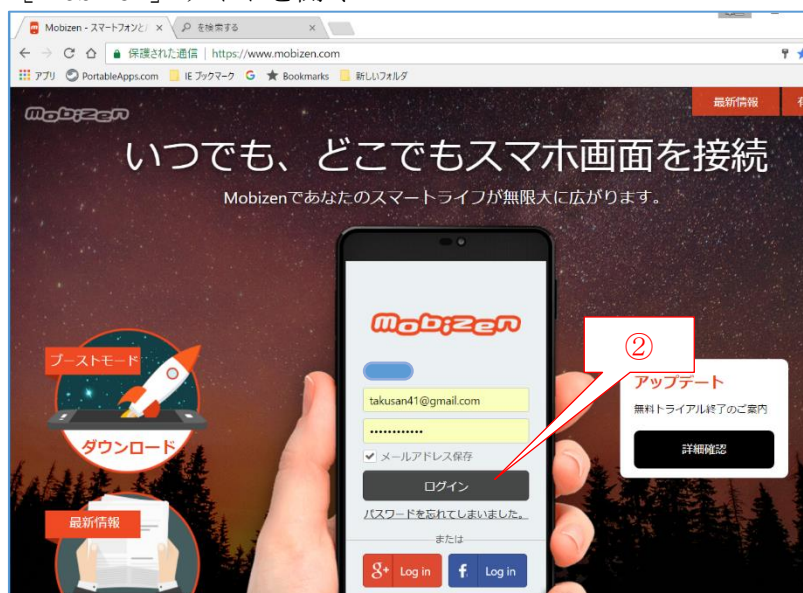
Mobizen - スマートフォンと
を検索する
保護された通信 | https://www.mobizen.com
アプリ PortableApps.com IE ブックマーク Bookmarks 新しいフォルダ
Mobizen
最新情報
いつでも、どこでもスマホ画面を接続
Mobizenであなたのスマートライフが無限大に広がります。
ブーストモード
ダウンロード
最新情報
Mobizen
takusan41@gmail.com
••••••••••••
メールアドレス保存
ログイン
パスワードを忘れてしまいました。
または
Log in
Log in
②
アップデート
無料トライアル終了のご案内
詳細確認